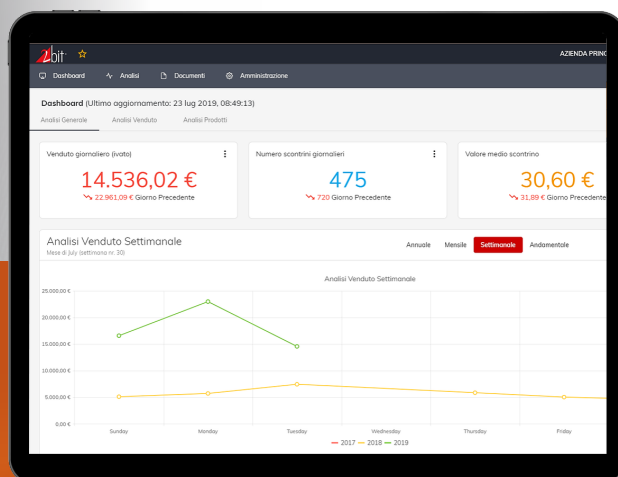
2bit ☆ AZIENDA PRINC

Dashboard Analisi Documenti Amministrazione

Dashboard (Ultimo aggiornamento: 23 lug 2019, 08:49:13)

Analisi Generale Analisi Venduto Analisi Prodotti

Venduto giornaliero (ivato)
14.536,02 €
22.961,09 € Giorno Precedente

Numero scontrini giornalieri
475
720 Giorno Precedente

Valore medio scontrino
30,60 €
31,89 € Giorno Precedente

Analisi Venduto Settimanale
Mese di July (settimana nr. 30)

Annuale Mensile Settimanale Andamentale

Analisi Venduto Settimanale

25.000,00 €
20.000,00 €
15.000,00 €
10.000,00 €
5.000,00 €
0,00 €

Sunday Monday Tuesday Wednesday Thursday Friday

2017 2018 2019